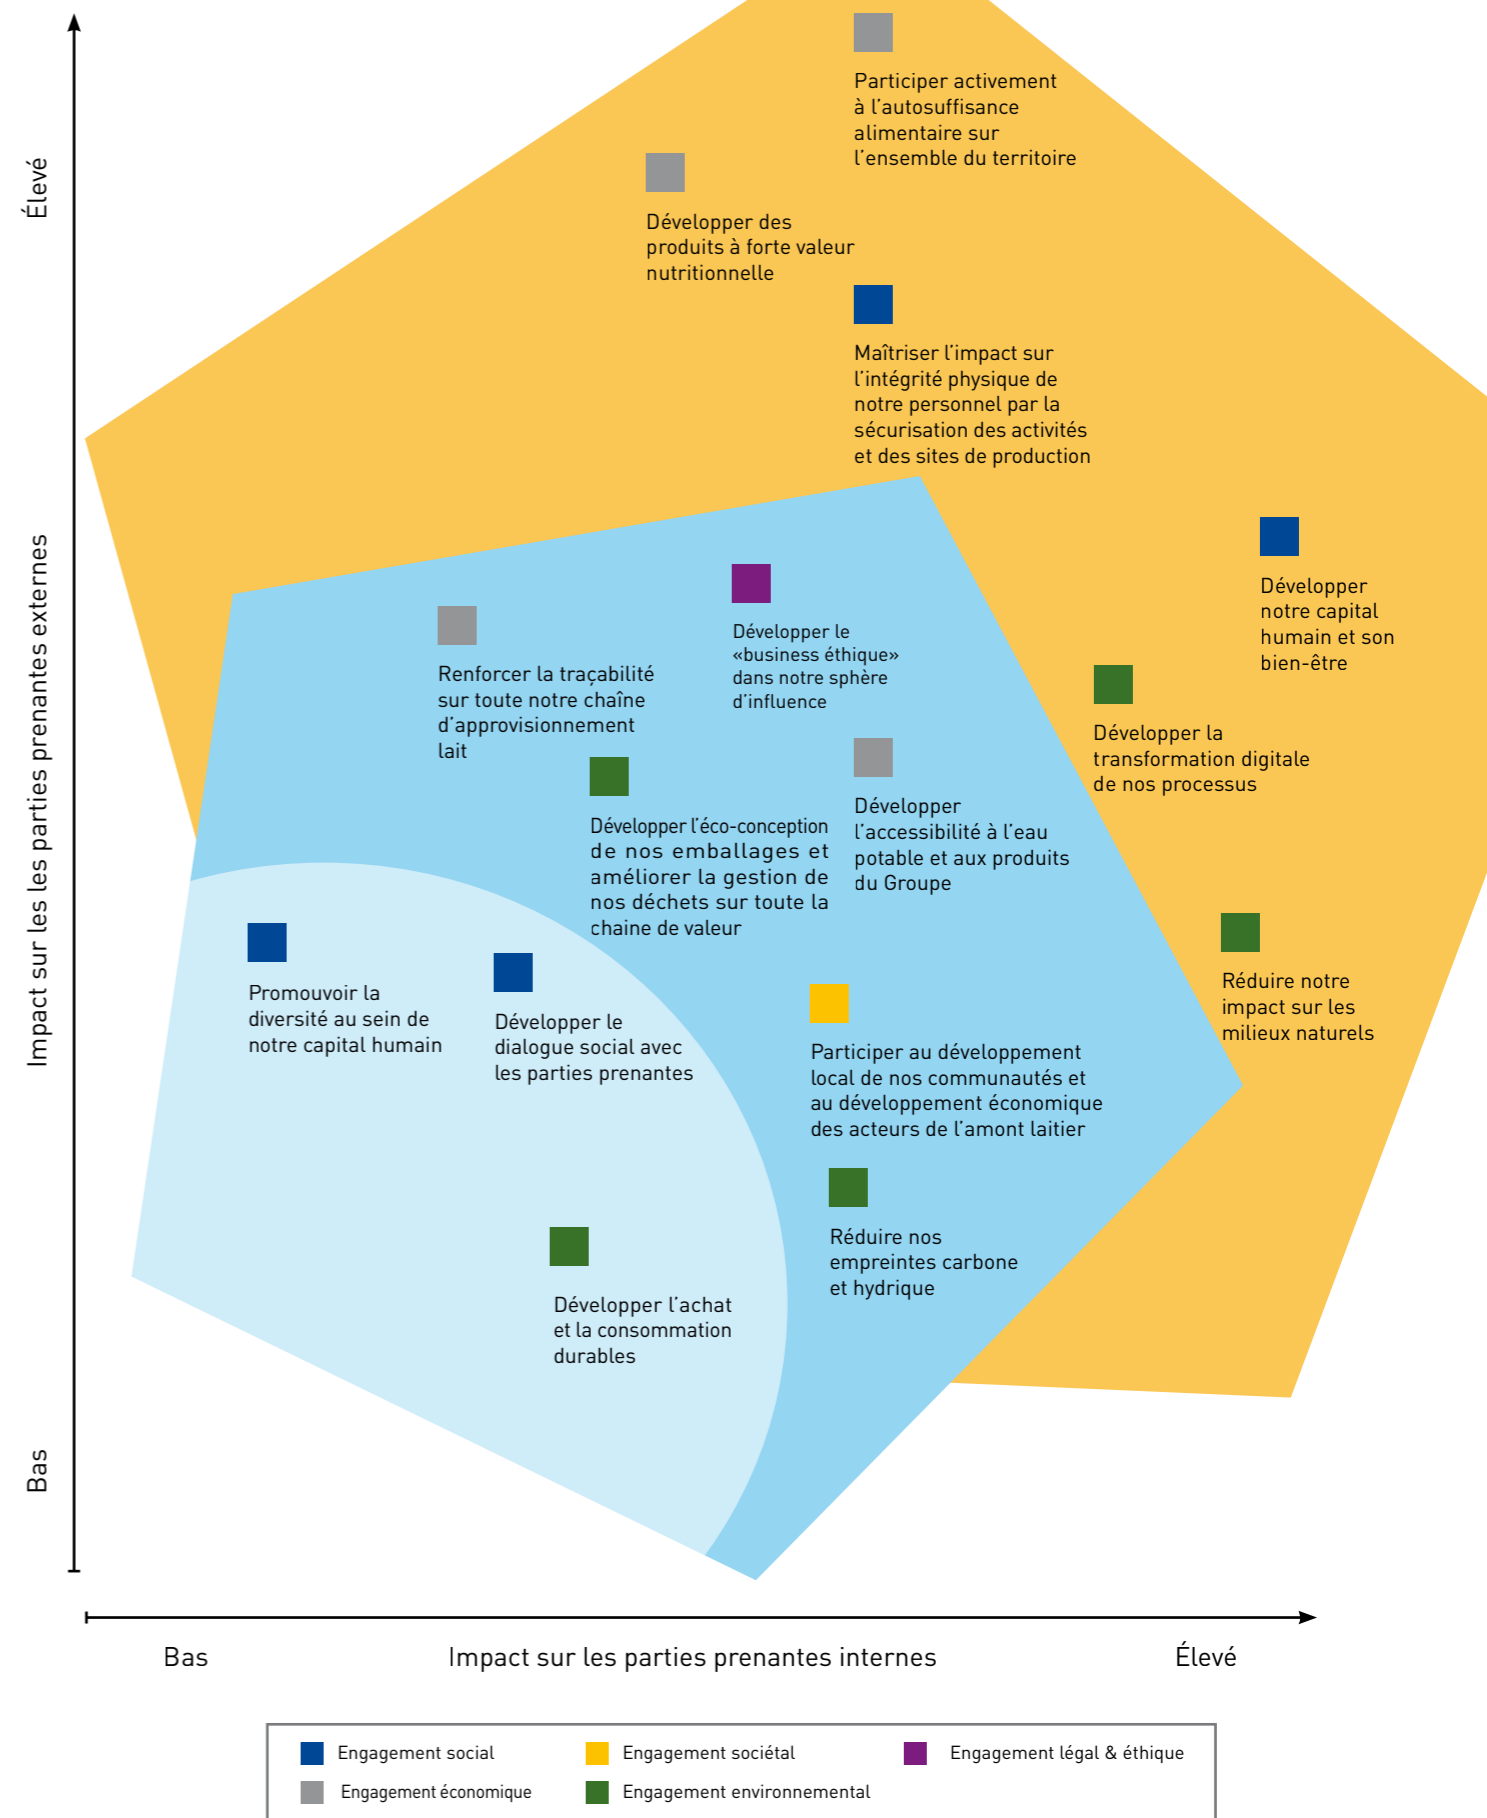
Élevé

Impact sur les les parties prenantes externes

Bas

Participer activement à l'autosuffisance alimentaire sur l'ensemble du territoire

Développer des produits à forte valeur nutritionnelle

Maîtriser l'impact sur l'intégrité physique de notre personnel par la sécurisation des activités et des sites de production

Développer notre capital humain et son bien-être

Développer le «business éthique» dans notre sphère d'influence

Renforcer la traçabilité sur toute notre chaîne d'approvisionnement lait

Développer la transformation digitale de nos processus

Développer l'éco-conception de nos emballages et améliorer la gestion de nos déchets sur toute la chaine de valeur

Développer l'accessibilité à l'eau potable et aux produits du Groupe

Réduire notre impact sur les milieux naturels

Promouvoir la diversité au sein de notre capital humain

Développer le dialogue social avec les parties prenantes

Participer au développement local de nos communautés et au développement économique des acteurs de l'amont laitier

Réduire nos empreintes carbone et hydrique

Développer l'achat et la consommation durables

Bas

Impact sur les parties prenantes internes

Élevé

Engagement social
Engagement sociétal
Engagement légal & éthique
Engagement économique
Engagement environnemental